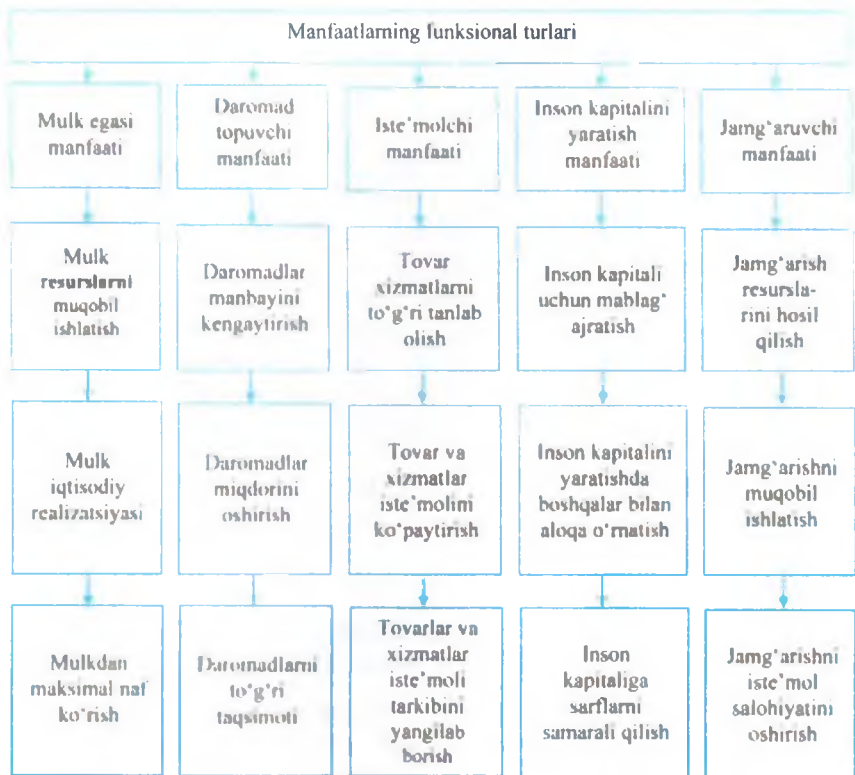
Manfaatlarning funksional turlari

Mulk egasi manfaati

Daromad topuvchi manfaati

Iste'molchi manfaati

Inson kapitalini yaratish manfaati

Jamg'aruvchi manfaati

Mulk resurslarni muqobil ishlatish

Daromadlar manbayini kengaytirish

Tovar xizmatlarni to'g'ri tanlab olish

Inson kapitali uchun mablag' ajratish

Jamg'arish resurslarini hosil qilish

Mulk iqtisodiy realizatsiyasi

Daromadlar miqdorini oshirish

Tovar va xizmatlar iste'molini ko'paytirish

Inson kapitalini yaratishda boshqalar bilan aloqa o'rnatish

Jamg'arishni muqobil ishlatish

Mulkdan maksimal naf ko'rish

Daromadlarni to'g'ri taqsimoti

Tovarlar va xizmatlar iste'moli tarkibini yangilab borish

Inson kapitaliga sarflarni samarali qilish

Jamg'arishni iste'mol salohiyatini oshirish